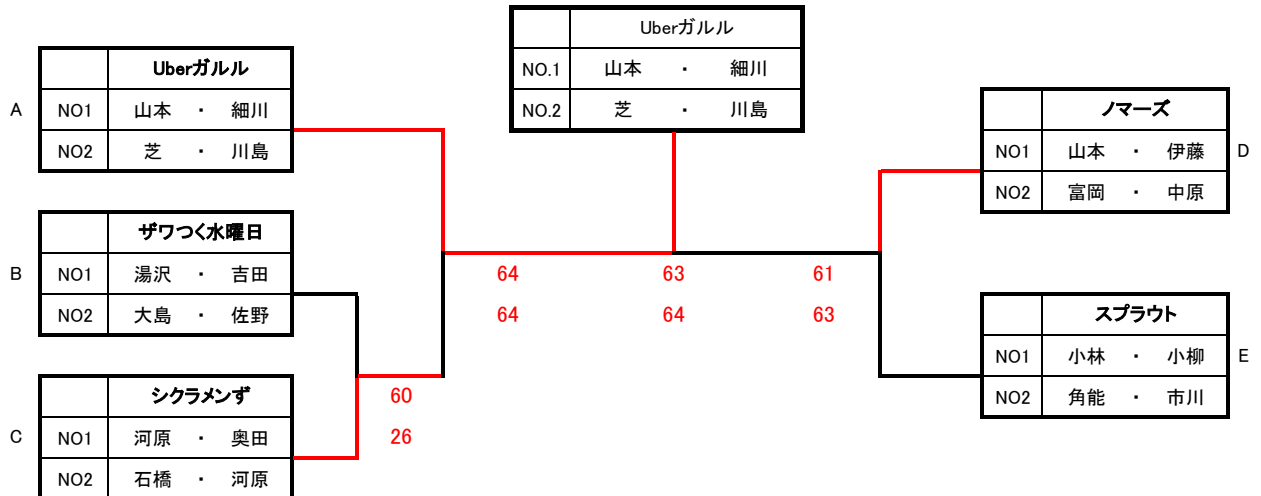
|  | Uberガルル |
|---|---|
| NO.1 | 山本　・　細川 |
| NO.2 | 芝　・　川島 |

A

|  | Uberガルル |
|---|---|
| NO1 | 山本　・　細川 |
| NO2 | 芝　・　川島 |

B

|  | ザワつく水曜日 |
|---|---|
| NO1 | 湯沢　・　吉田 |
| NO2 | 大島　・　佐野 |

C

|  | シクラメンず |
|---|---|
| NO1 | 河原　・　奥田 |
| NO2 | 石橋　・　河原 |

60
26

64　63　61
64　64　63

|  | ノマーズ |
|---|---|
| NO1 | 山本　・　伊藤 |
| NO2 | 富岡　・　中原 |

D

|  | スプラウト |
|---|---|
| NO1 | 小林　・　小柳 |
| NO2 | 角能　・　市川 |

E